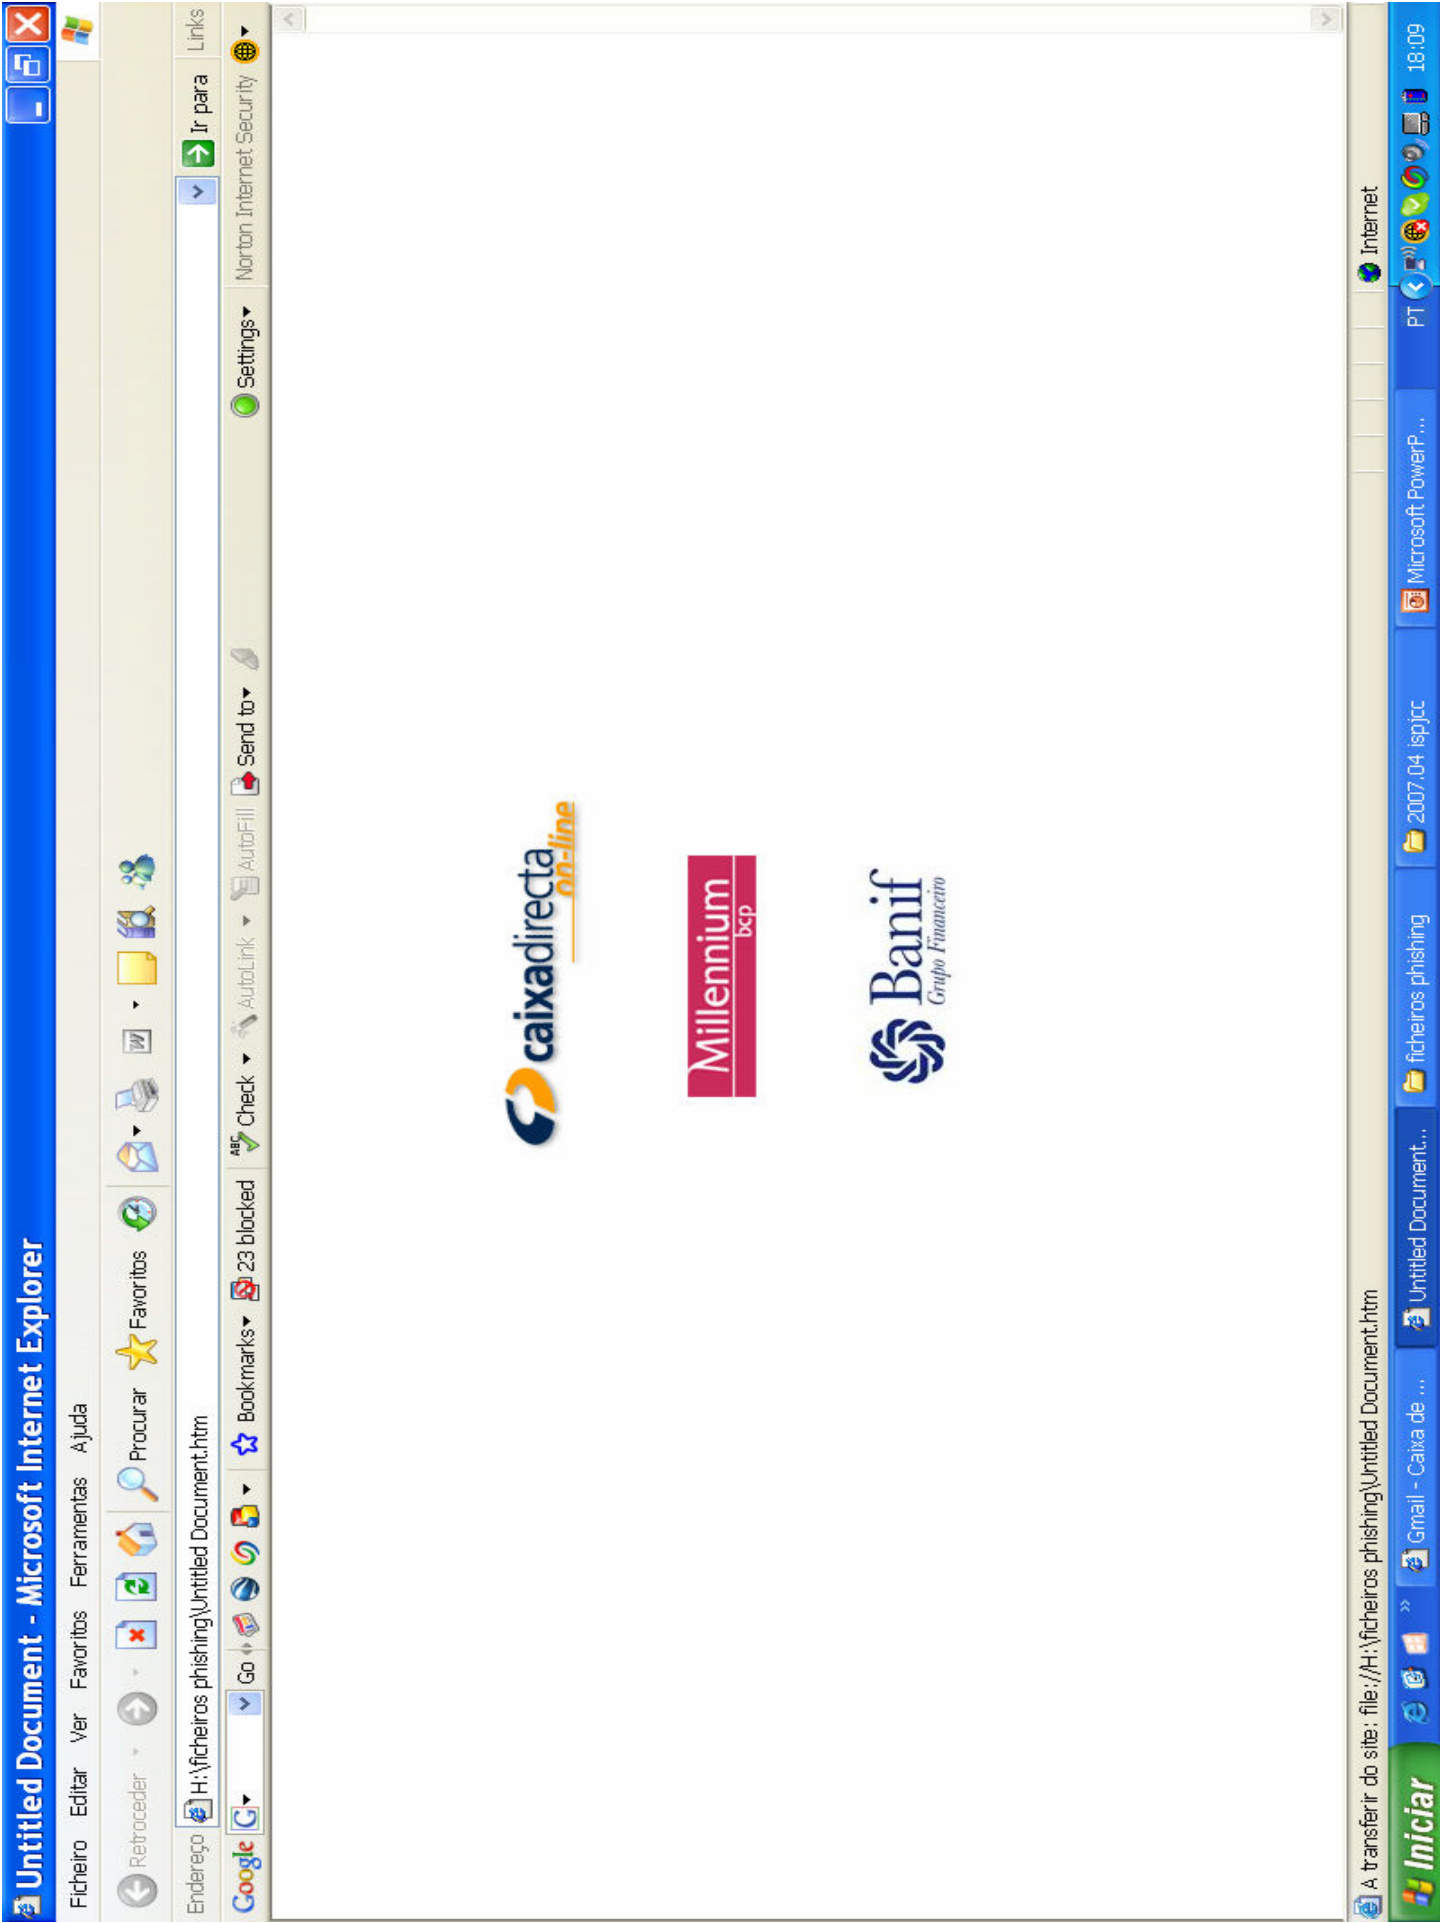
Untitled Document - Microsoft Internet Explorer

Ficheiro Editar Ver Favoritos Ferramentas Ajuda

Retroceder Procurar Favoritos

Endereço H:\ficheiros phishing\Untitled Document.htm Ir para Links

Google Go Bookmarks 23 blocked Check AutoLink AutoFill Send to Settings Norton Internet Security

caixadirecta on-line

Millennium bcp

Banif Grupo Financeiro

A transferir do site: file://H:\ficheiros phishing\Untitled Document.htm Internet

Iniciar Gmail - Caixa de ... Untitled Document... ficheiros phishing 2007.04 ispjcc Microsoft PowerP... PT 18:09